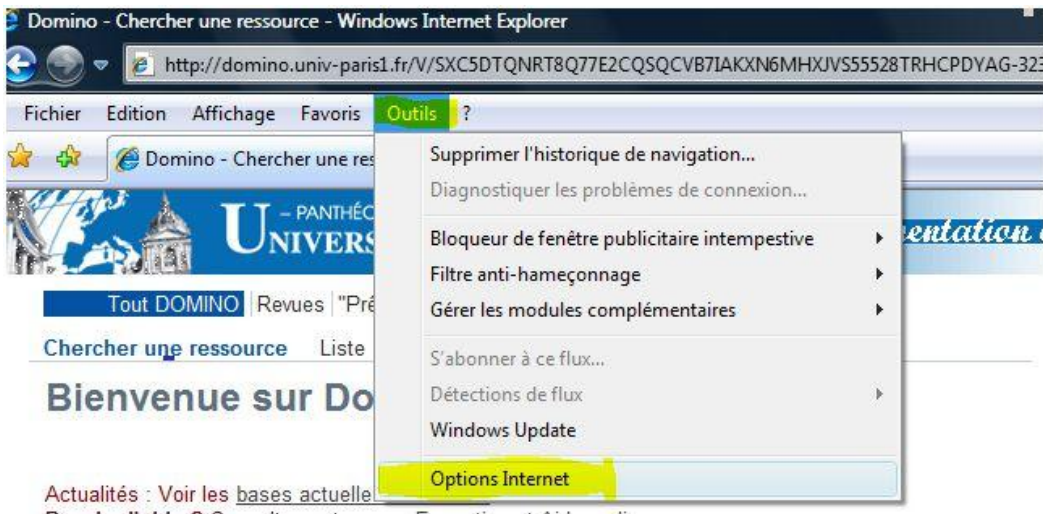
Domino - Chercher une ressource - Windows Internet Explorer

http://domino.univ-paris1.fr/V/SXC5DTQNRT8Q77E2CQSQCVB7IAKXN6MHXJVS55528TRHCPDYAG-323

Fichier Edition Affichage Favoris Outils ?

Domino - Chercher une res

– PANTHÉO
UNIVERS

entation

Tout DOMINO | Revues | "Pré

Chercher une ressource Liste

Bienvenue sur Do

Actualités : Voir les bases actuelle

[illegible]

Supprimer l'historique de navigation...
Diagnostiquer les problèmes de connexion...
Bloqueur de fenêtre publicitaire intempestive
Filtre anti-hameçonnage
Gérer les modules complémentaires
S'abonner à ce flux...
Détections de flux
Windows Update
Options Internet